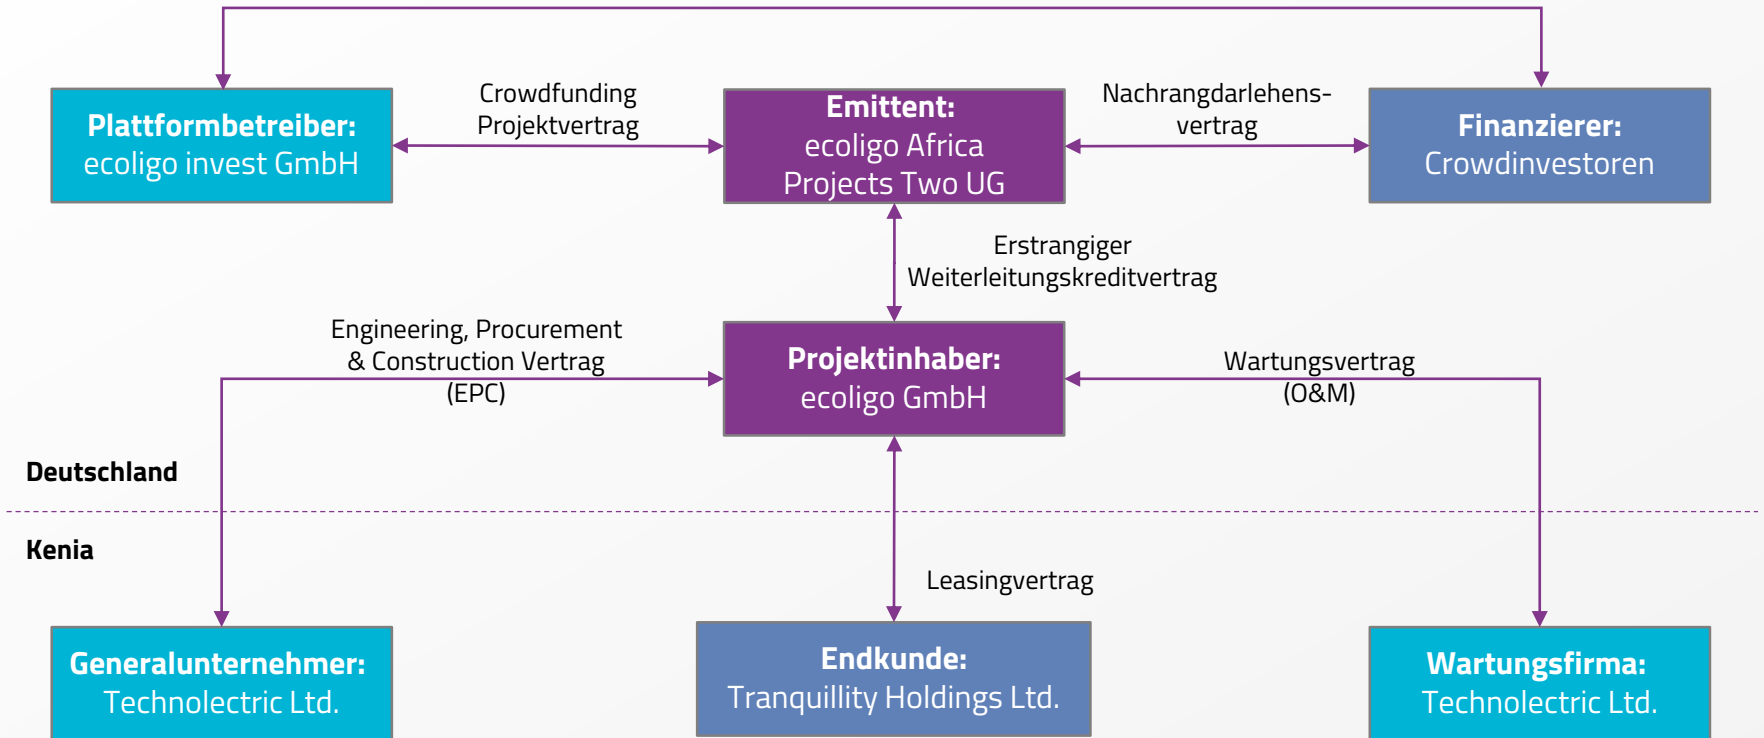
Plattformbetreiber:
ecoligo invest GmbH

Crowdfunding Projektvertrag

Emittent:
ecoligo Africa Projects Two UG

Nachrangdarlehensvertrag

Finanzierer:
Crowdinvestoren

Erstrangiger Weiterleitungskreditvertrag

Engineering, Procurement & Construction Vertrag (EPC)

Projektinhaber:
ecoligo GmbH

Wartungsvertrag (O&M)

Deutschland

Kenia

Leasingvertrag

Generalunternehmer:
Technolectric Ltd.

Endkunde:
Tranquillity Holdings Ltd.

Wartungsfirma:
Technolectric Ltd.